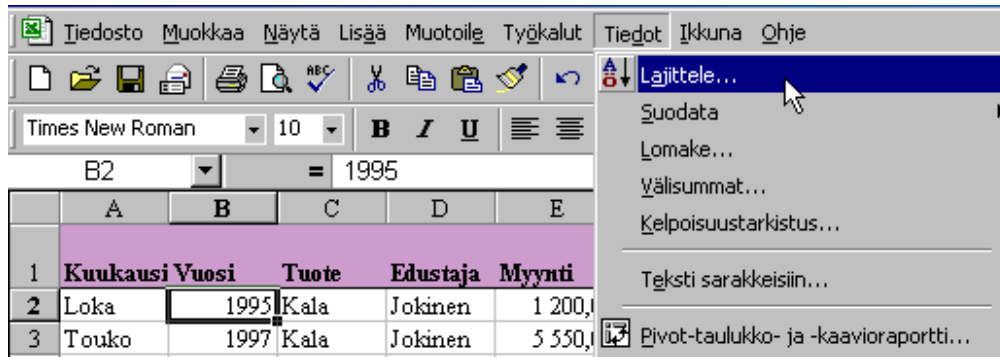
Tiedosto Muokkaa Näytä Lisää Muotoile Työkalut Tiedot Ikkuna Ohje

Times New Roman 10 B I U

B2 = 1995

| | A | B | C | D | E |
|---|---|---|---|---|---|
| 1 | Kuukausi | Vuosi | Tuote | Edustaja | Myynti |
| 2 | Loka | 1995 | Kala | Jokinen | 1 200,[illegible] |
| 3 | Touko | 1997 | Kala | Jokinen | 5 550,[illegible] |

Lajittele...
Suodata
Lomake...
Välisummat...
Kelpoisuustarkistus...
Teksti sarakkeisiin...
Pivot-taulukko- ja -kaavioraportti...